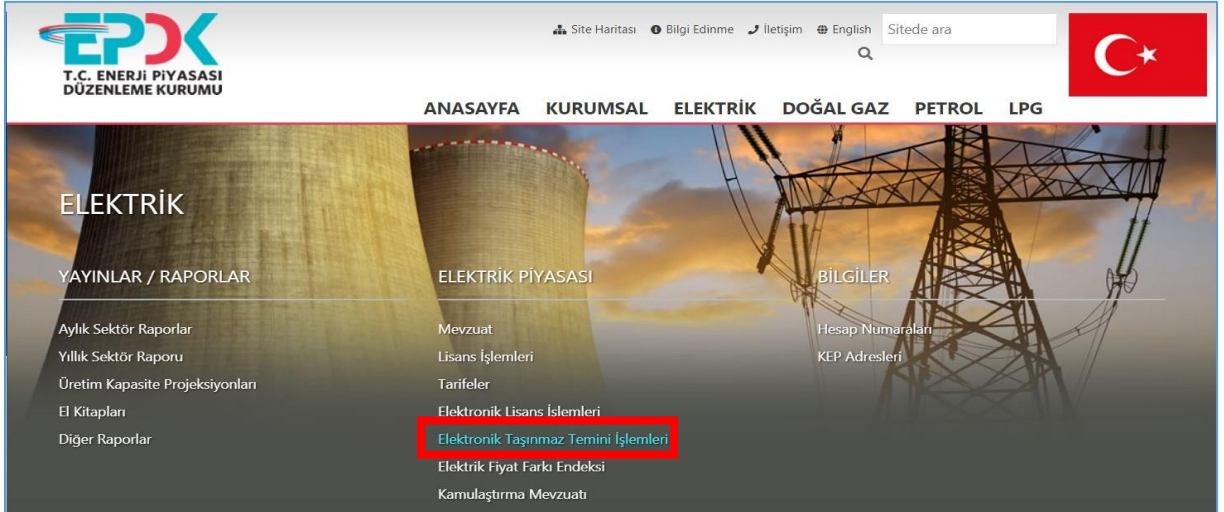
EPDK
T.C. ENERJİ PİYASASI DÜZENLEME KURUMU

Site Haritası Bilgi Edinme İletişim English Sitede ara

ANASAYFA KURUMSAL ELEKTRİK DOĞAL GAZ PETROL LPG

ELEKTRİK

YAYINLAR / RAPORLAR

Aylık Sektör Raporlar
Yıllık Sektör Raporu
Üretim Kapasite Projeksiyonları
El Kitapları
Diğer Raporlar

ELEKTRİK PİYASASI

Mevzuat
Lisans İşlemleri
Tarifeler
Elektronik Lisans İşlemleri
Elektronik Taşınmaz Temini İşlemleri
Elektrik Fiyat Farkı Endeksi
Kamulaştırma Mevzuatı

BİLGİLER

Hesap Numaraları
KEP Adresleri